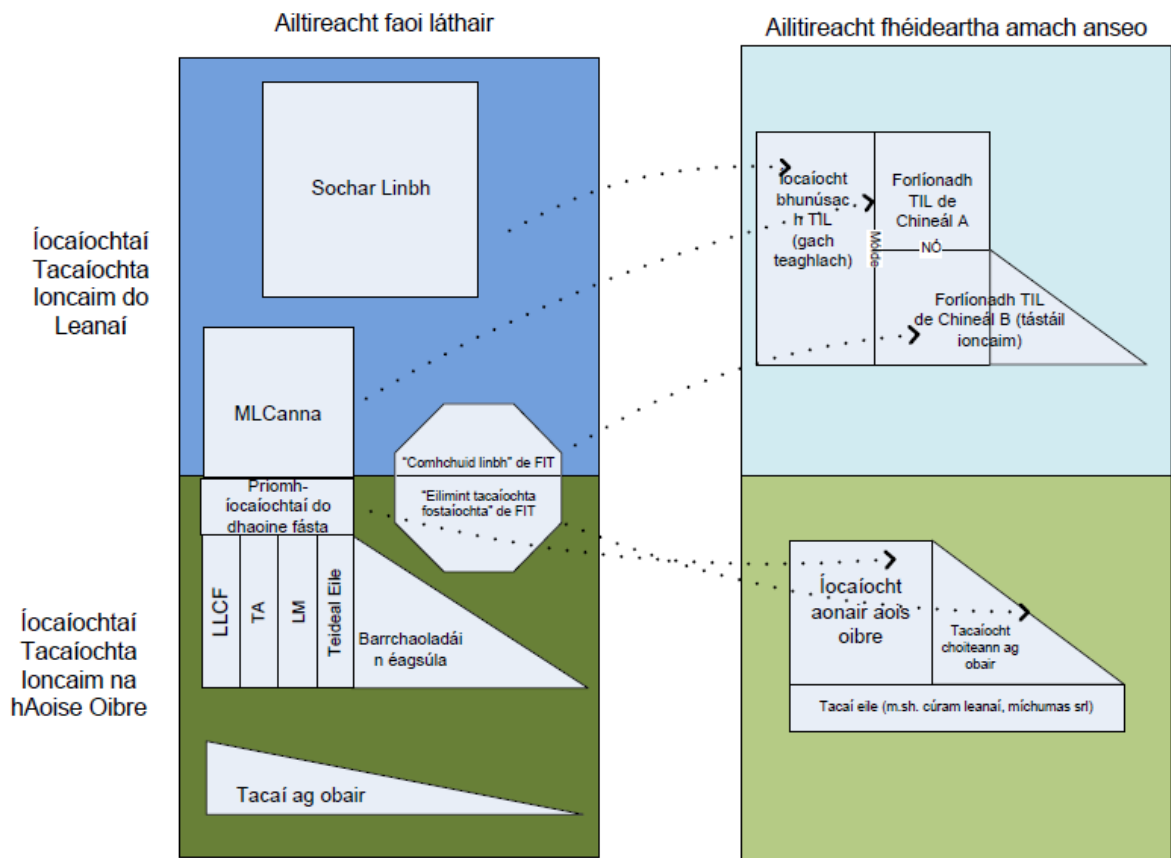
Ailtireacht faoi láthair

Ailitireacht fhéideartha amach anseo

Íocaíochtaí Tacaíochta Ioncaim do Leanaí

Sochar Linbh

MLCanna

"Comhchuid linbh" de FIT

"Eilimint tacaíochta fostaíochta" de FIT

Íocaíocht bhunúsach TIL (gach teaghlach)

Forlíonadh TIL de Chineál A

Móide

NÓ

Forlíonadh TIL de Chineál B (tástáil ioncaim)

Íocaíochtaí Tacaíochta Ioncaim na hAoise Oibre

Príomh-íocaíochtaí do dhaoine fásta

LLCF

TA

LM

Teideal Eile

Barrchaoladáin éagsúla

Tacaí ag obair

Íocaíocht aonair aois oibre

Tacaíocht choiteann ag obair

Tacaí eile (m.sh. cúram leanaí, míchumas srl)